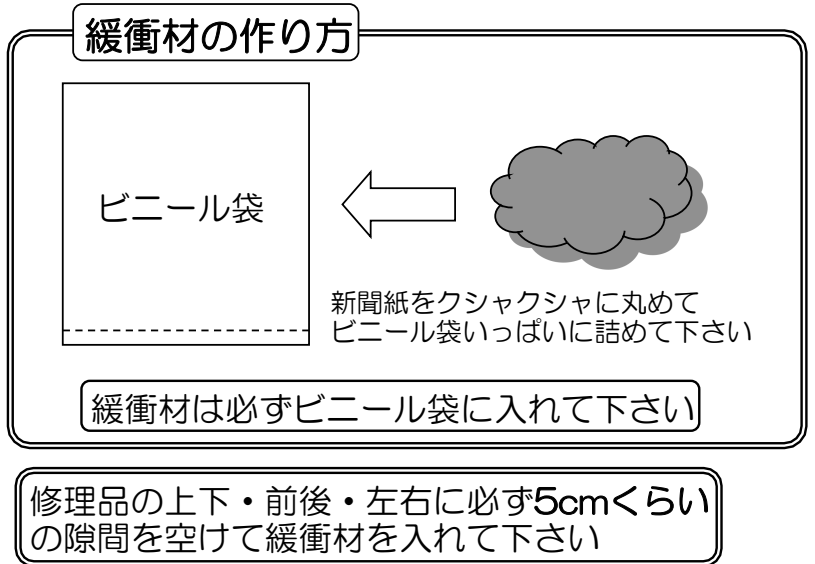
緩衝材の作り方

ビニール袋

新聞紙をクシャクシャに丸めて
ビニール袋いっぱいに詰めて下さい

緩衝材は必ずビニール袋に入れて下さい

修理品の上下・前後・左右に必ず5cmくらいの隙間を空けて緩衝材を入れて下さい